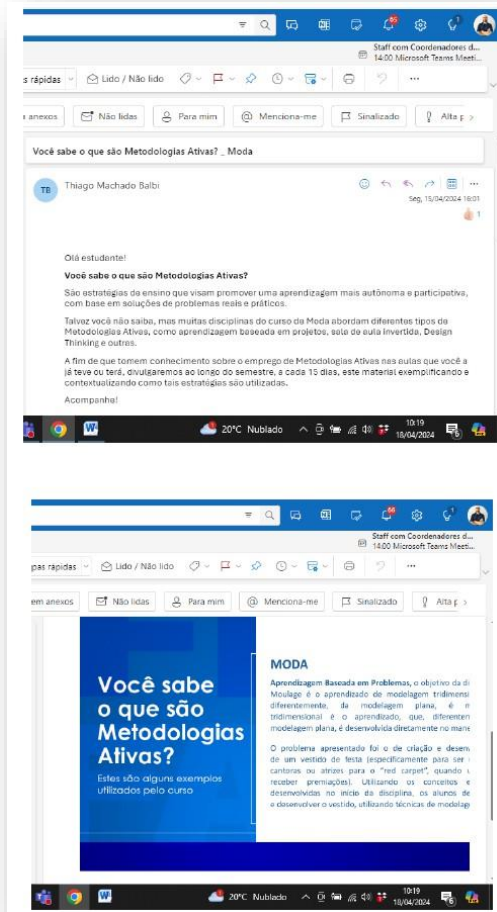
Staff com Coordenadores d...
14:00 Microsoft Teams Meeti...

s rápidas | Lido / Não lido | ...

anexos | Não lidas | Para mim | Menciona-me | Sinalizado | Alta p

Você sabe o que são Metodologias Ativas? _ Moda

TB Thiago Machado Balbi
Seg, 15/04/2024 16:01

Olá estudante!

**Você sabe o que são Metodologias Ativas?**

São estratégias de ensino que visam promover uma aprendizagem mais autônoma e participativa, com base em soluções de problemas reais e práticos.

Talvez você não saiba, mas muitas disciplinas do curso de Moda abordam diferentes tipos de Metodologias Ativas, como aprendizagem baseada em projetos, sala de aula invertida, Design Thinking e outras.

A fim de que tomem conhecimento sobre o emprego de Metodologias Ativas nas aulas que você a já teve ou terá, divulgaremos ao longo do semestre, a cada 15 dias, este material exemplificando e contextualizando como tais estratégias são utilizadas.

Acompanhe!

20°C Nublado 10:19 18/04/2024

Staff com Coordenadores d...
14:00 Microsoft Teams Meeti...

pas rápidas | Lido / Não lido | ...

em anexos | Não lidas | Para mim | Menciona-me | Sinalizado | Alta p

Você sabe o que são Metodologias Ativas?

Estes são alguns exemplos utilizados pelo curso

MODA

Aprendizagem Baseada em Problemas, o objetivo da di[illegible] Moulage é o aprendizado de modelagem tridimensi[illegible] diferentemente, da modelagem plana, é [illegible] tridimensional é o aprendizado, que, diferenten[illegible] modelagem plana, é desenvolvida diretamente no mane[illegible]

O problema apresentado foi o de criação e desen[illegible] de um vestido de festa (especificamente para ser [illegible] cantoras ou atrizes para o "red carpet", quando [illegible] receber premiações). Utilizando os conceitos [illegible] desenvolvidas no início da disciplina, os alunos de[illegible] e desenvolver o vestido, utilizando técnicas de modelag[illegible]

20°C Nublado 10:19 18/04/2024